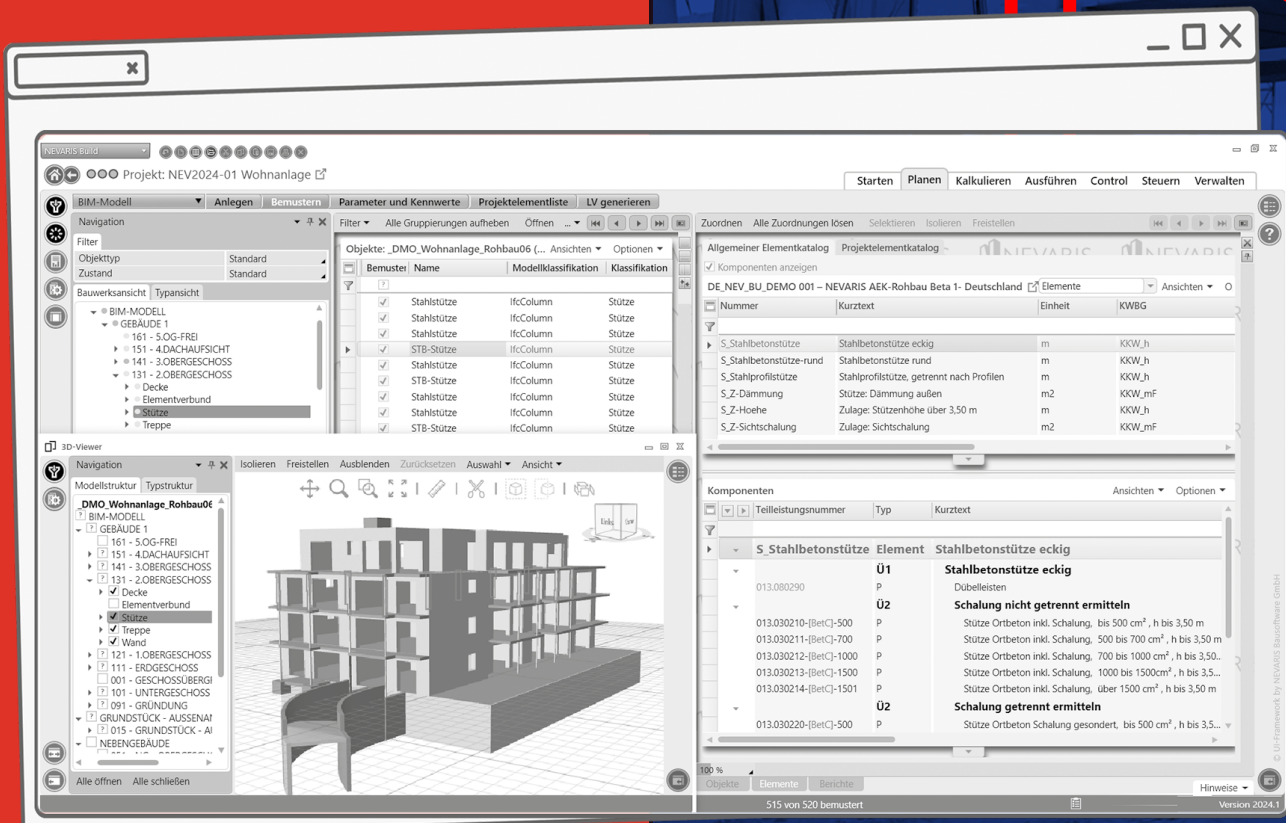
NEVARIS Build

Projekt: NEV2024-01 Wohnanlage

Starten Planen Kalkulieren Ausführen Control Steuern Verwalten

BIM-Modell Anlegen Bemustern Parameter und Kennwerte Projektelementliste LV generieren

Navigation
Filter
| Objekttyp | Standard |
|---|---|
| Zustand | Standard |

Bauwerksansicht Typansicht

BIM-MODELL
GEBÄUDE 1
161 - 5.OG-FREI
151 - 4.DACHAUFSICHT
141 - 3.OBERGESCHOSS
131 - 2.OBERGESCHOSS
Decke
Elementverbund
Stütze
Treppe

Filter Alle Gruppierungen aufheben Öffnen ...

Objekte: _DMO_Wohnanlage_Rohbau06 (... Ansichten Optionen

| Bemuster | Name | Modellklassifikation | Klassifikation |
|---|---|---|---|
| ✓ | Stahlstütze | IfcColumn | Stütze |
| ✓ | Stahlstütze | IfcColumn | Stütze |
| ✓ | Stahlstütze | IfcColumn | Stütze |
| ✓ | STB-Stütze | IfcColumn | Stütze |
| ✓ | Stahlstütze | IfcColumn | Stütze |
| ✓ | STB-Stütze | IfcColumn | Stütze |
| ✓ | Stahlstütze | IfcColumn | Stütze |
| ✓ | Stahlstütze | IfcColumn | Stütze |
| ✓ | STB-Stütze | IfcColumn | Stütze |

Zuordnen Alle Zuordnungen lösen Selektieren Isolieren Freistellen

Allgemeiner Elementkatalog Projektelementkatalog
Komponenten anzeigen
DE_NEV_BU_DEMO 001 – NEVARIS AEK-Rohbau Beta 1- Deutschland Elemente Ansichten

| Nummer | Kurztext | Einheit | KWBG |
|---|---|---|---|
| S_Stahlbetonstütze | Stahlbetonstütze eckig | m | KKW_h |
| S_Stahlbetonstütze-rund | Stahlbetonstütze rund | m | KKW_h |
| S_Stahlprofilstütze | Stahlprofilstütze, getrennt nach Profilen | m | KKW_h |
| S_Z-Dämmung | Stütze: Dämmung außen | m2 | KKW_mF |
| S_Z-Hoehe | Zulage: Stützenhöhe über 3,50 m | m | KKW_h |
| S_Z-Sichtschalung | Zulage: Sichtschalung | m2 | KKW_mF |

3D-Viewer
Navigation
Modellstruktur Typstruktur
DMO_Wohnanlage_Rohbau06
BIM-MODELL
GEBÄUDE 1
161 - 5.OG-FREI
151 - 4.DACHAUFSICHT
141 - 3.OBERGESCHOSS
131 - 2.OBERGESCHOSS
Decke
Elementverbund
Stütze
Treppe
Wand
121 - 1.OBERGESCHOSS
111 - ERDGESCHOSS
001 - GESCHOSSÜBERGI
101 - UNTERGESCHOSS
091 - GRÜNDUNG
GRUNDSTÜCK - AUSSENA
015 - GRUNDSTÜCK - A
NEBENGEBÄUDE
Alle öffnen Alle schließen

Isolieren Freistellen Ausblenden Zurücksetzen Auswahl Ansicht

Komponenten Ansichten Optionen

| Teilleistungsnummer | Typ | Kurztext |
|---|---|---|
| S_Stahlbetonstütze | Element | Stahlbetonstütze eckig |
| | Ü1 | Stahlbetonstütze eckig |
| 013.080290 | P | Dübelleisten |
| | Ü2 | Schalung nicht getrennt ermitteln |
| 013.030210-[BetC]-500 | P | Stütze Ortbeton inkl. Schalung, bis 500 cm², bis 3,50 m |
| 013.030211-[BetC]-700 | P | Stütze Ortbeton inkl. Schalung, 500 bis 700 cm², bis 3,50 m |
| 013.030212-[BetC]-1000 | P | Stütze Ortbeton inkl. Schalung, 700 bis 1000 cm², bis 3,50 m |
| 013.030213-[BetC]-1500 | P | Stütze Ortbeton inkl. Schalung, bis 1500cm², bis 3,5... |
| 013.030214-[BetC]-1501 | P | Stütze Ortbeton inkl. Schalung, über 1500 cm², bis 3,50 m |
| | Ü2 | Schalung getrennt ermitteln |
| 013.030220-[BetC]-500 | P | Stütze Ortbeton Schalung gesondert, bis 500 cm², bis 3,5... |

100 %
Objekte Elemente Berichte
Hinweise
515 von 520 bemustert
Version 2024.1
© UI-Framework by NEVARIS Bausoftware GmbH